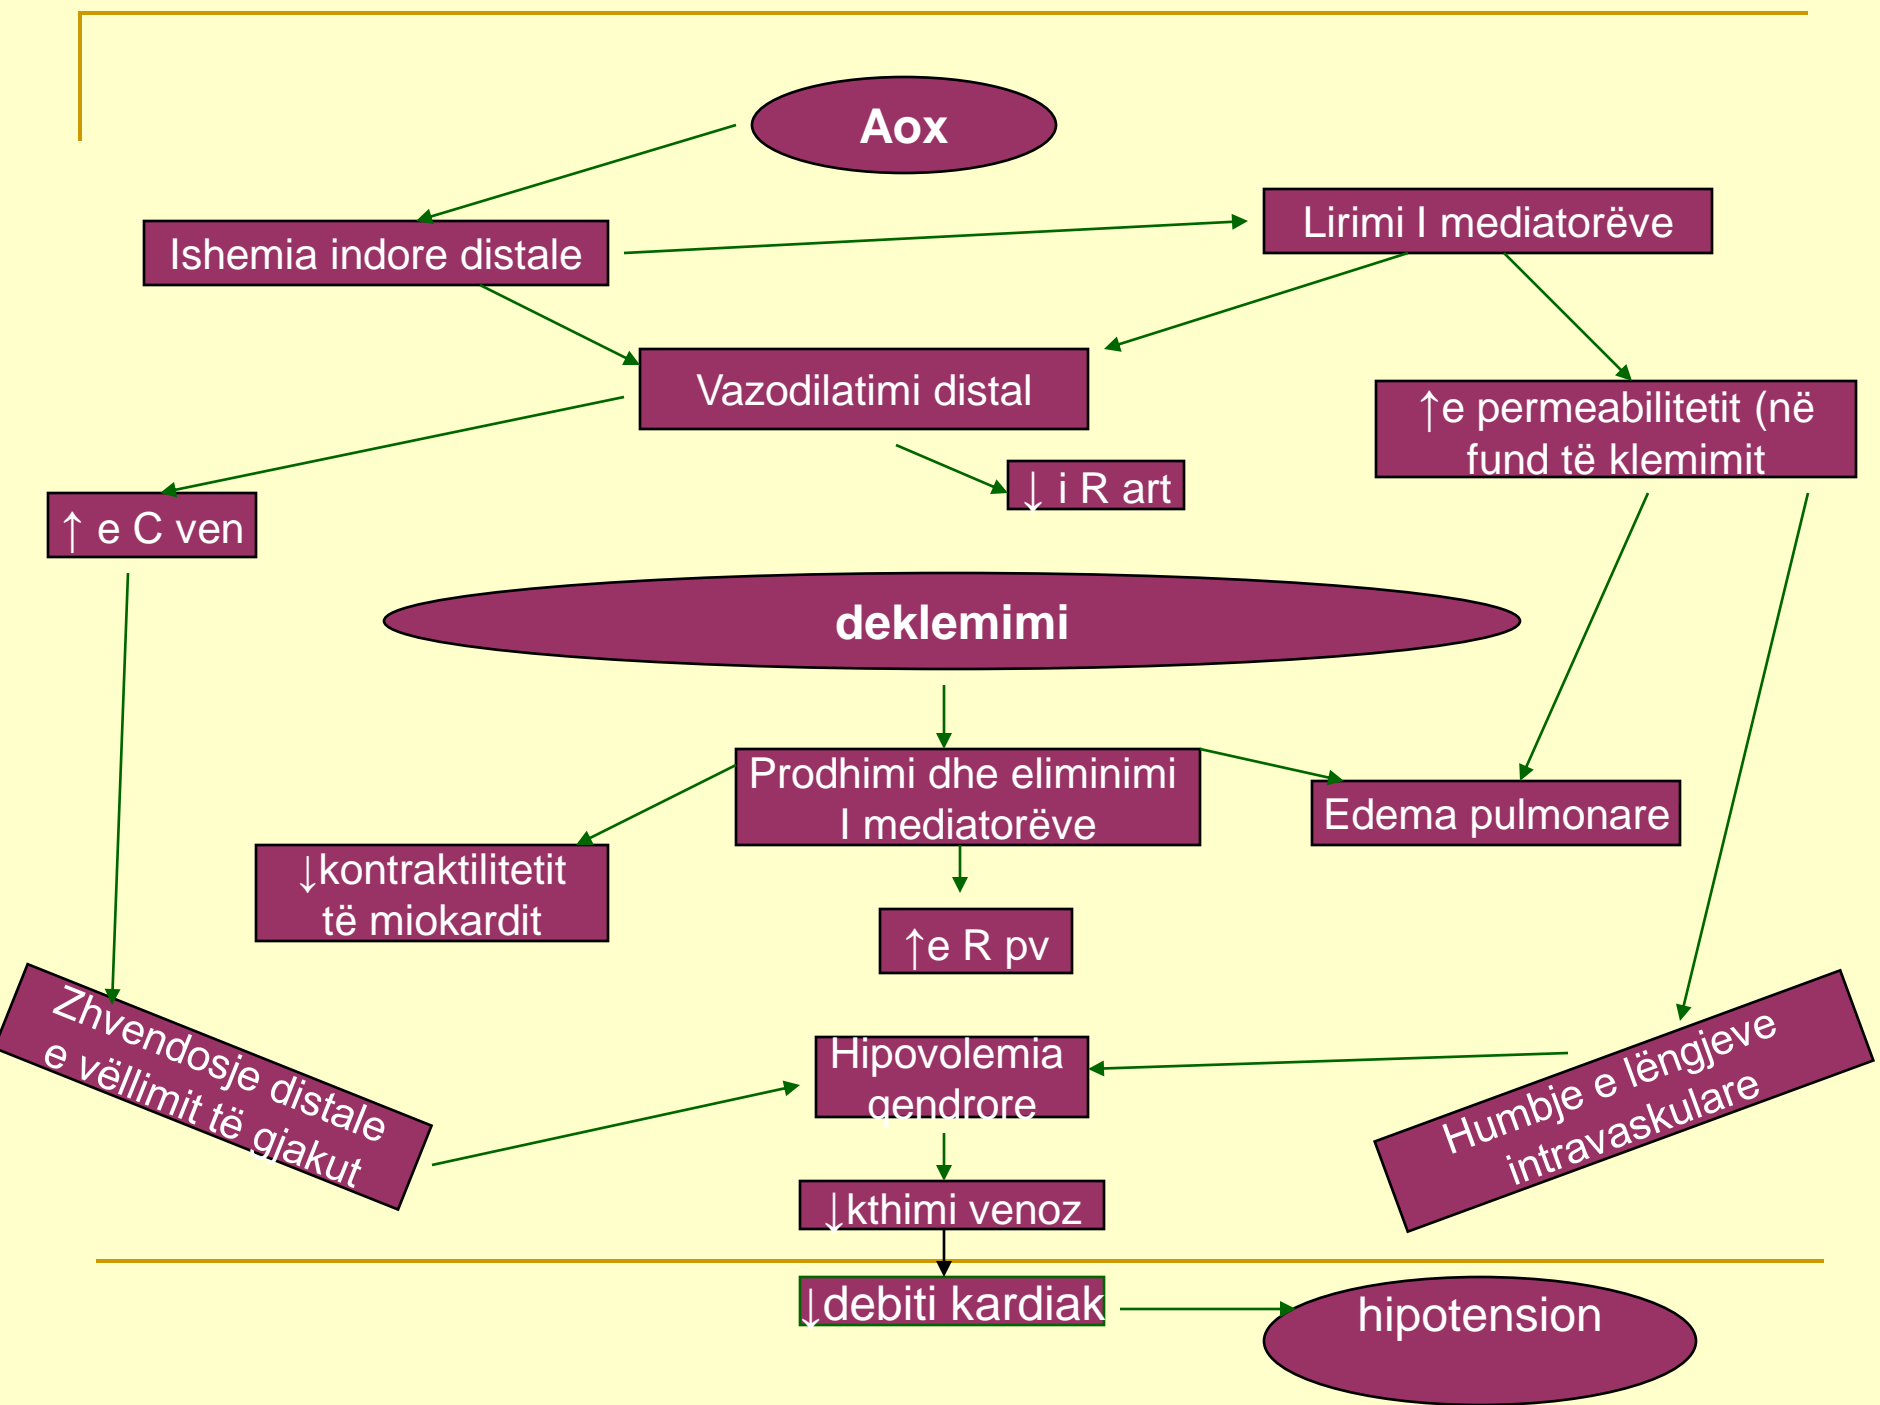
Aox

Ishemia indore distale

Lirimi I mediatorëve

Vazodilatimi distal

↑e permeabilitetit (në fund të klemimit

↓ i R art

↑ e C ven

deklemimi

Prodhimi dhe eliminimi I mediatorëve

Edema pulmonare

↓kontraktilitetit të miokardit

↑e R pv

Zhvendosje distale e vëllimit të gjakut

Hipovolemia qendrore

Humbje e lëngjeve intravaskulare

↓kthimi venoz

↓debiti kardiak

hipotension